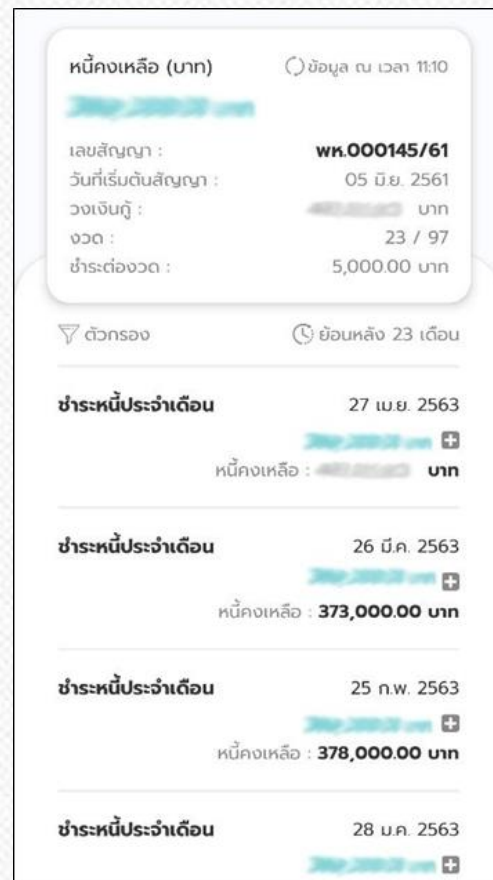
หนี้คงเหลือ (บาท) ข้อมูล ณ เวลา 11:10

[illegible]

เลขสัญญา : พห.000145/61
วันที่เริ่มต้นสัญญา : 05 มิ.ย. 2561
วงเงินกู้ : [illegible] บาท
งวด : 23 / 97
ชำระต่องวด : 5,000.00 บาท

ตัวกรอง ย้อนหลัง 23 เดือน

ชำระหนี้ประจำเดือน 27 เม.ย. 2563
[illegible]
หนี้คงเหลือ : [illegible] บาท

ชำระหนี้ประจำเดือน 26 มี.ค. 2563
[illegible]
หนี้คงเหลือ : 373,000.00 บาท

ชำระหนี้ประจำเดือน 25 ก.พ. 2563
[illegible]
หนี้คงเหลือ : 378,000.00 บาท

ชำระหนี้ประจำเดือน 28 ม.ค. 2563
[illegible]